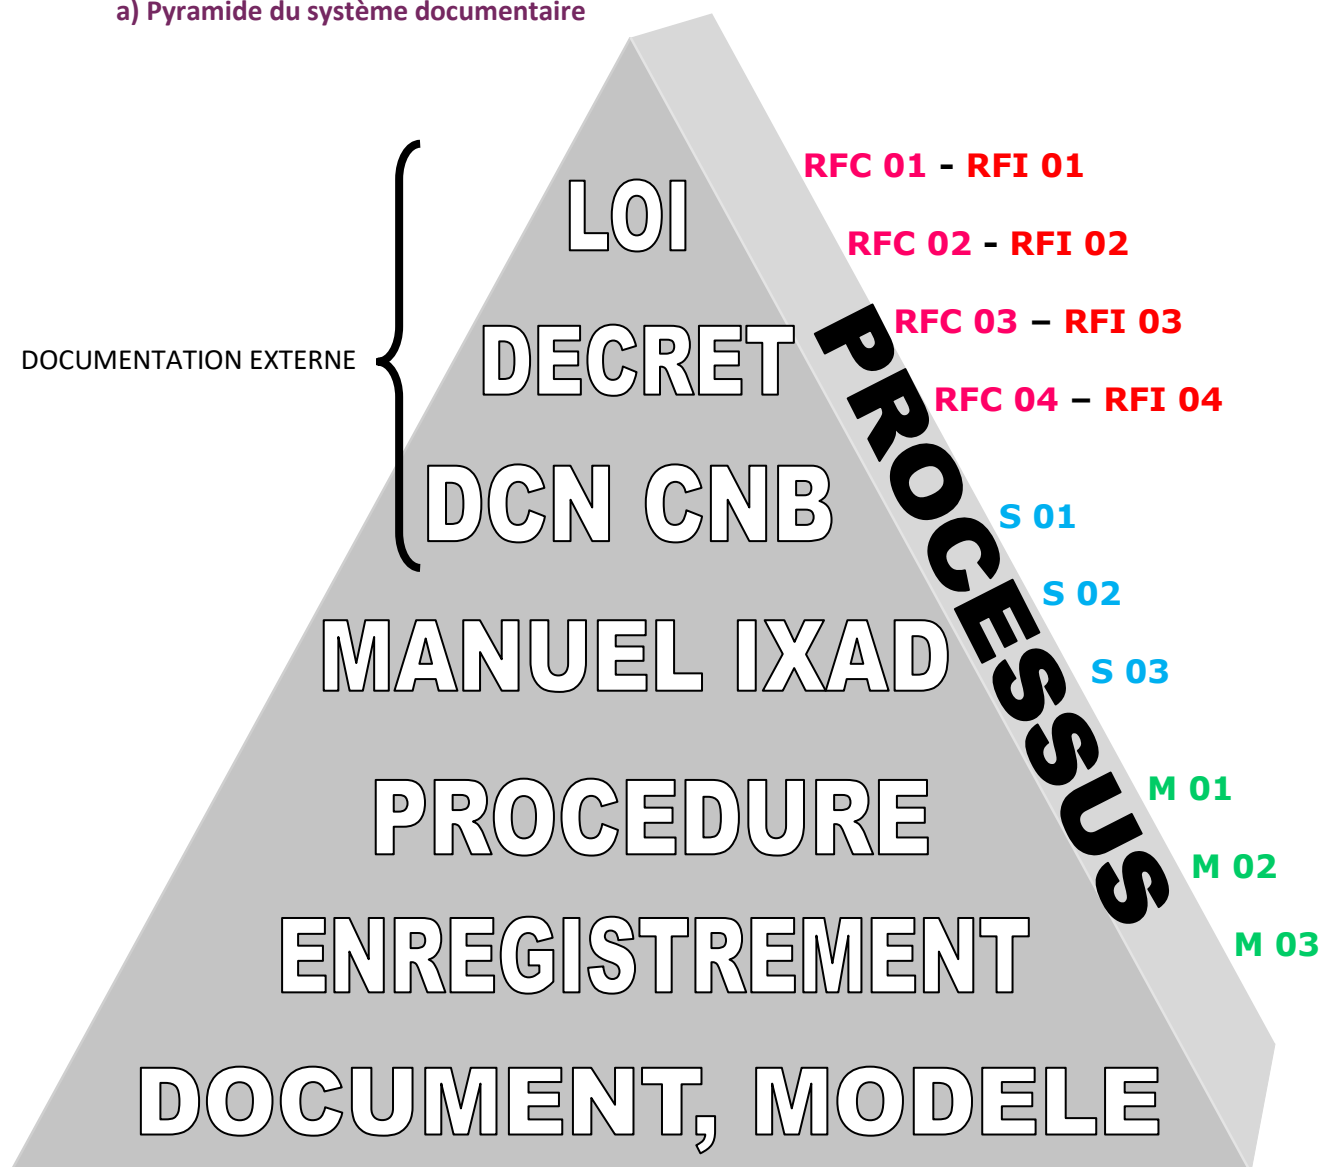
a) Pyramide du système documentaire

DOCUMENTATION EXTERNE

LOI

DECRET

DCN CNB

MANUEL IXAD

PROCEDURE

ENREGISTREMENT

DOCUMENT, MODELE

PROCESSUS

RFC 01 - RFI 01

RFC 02 - RFI 02

RFC 03 – RFI 03

RFC 04 – RFI 04

S 01

S 02

S 03

M 01

M 02

M 03